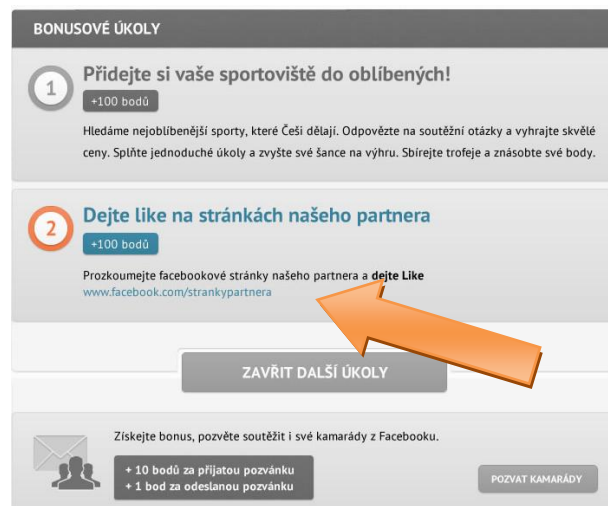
BONUSOVÉ ÚKOLY

1

Přidejte si vaše sportoviště do oblíbených!

+100 bodů

Hledáme nejoblíbenější sporty, které Češi dělají. Odpovězte na soutěžní otázky a vyhrajte skvělé ceny. Splňte jednoduché úkoly a zvyšte své šance na výhru. Sbírejte trofeje a znásobte své body.

2

Dejte like na stránkách našeho partnera

+100 bodů

Prozkoumejte facebookové stránky našeho partnera a dejte Like
www.facebook.com/strankypartnera

ZAVŘIT DALŠÍ ÚKOLY

Získejte bonus, pozvěte soutěžit i své kamarády z Facebooku.

+ 10 bodů za přijatou pozvánku
+ 1 bod za odeslanou pozvánku

POZVAT KAMARÁDY